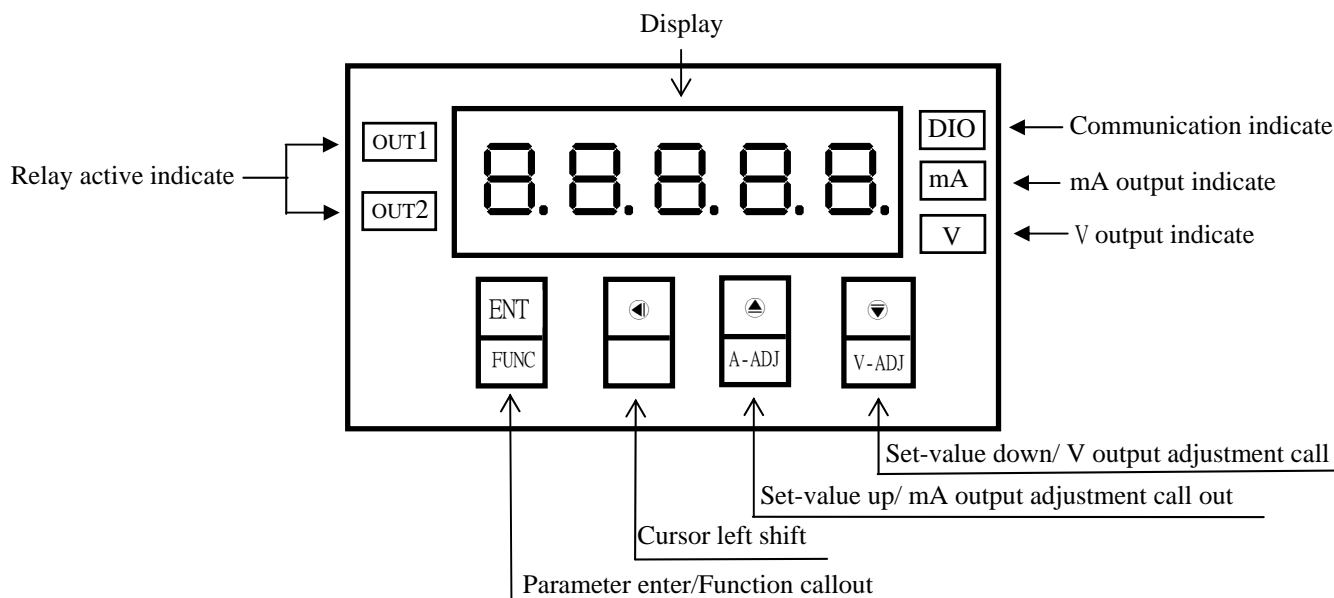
Display

Relay active indicate

OUT1

OUT2

8.8.8.8.8.

DIO

Communication indicate

mA

mA output indicate

V

V output indicate

ENT

FUNC

A-ADJ

V-ADJ

Set-value down/ V output adjustment call

Set-value up/ mA output adjustment call out

Cursor left shift

Parameter enter/Function callout